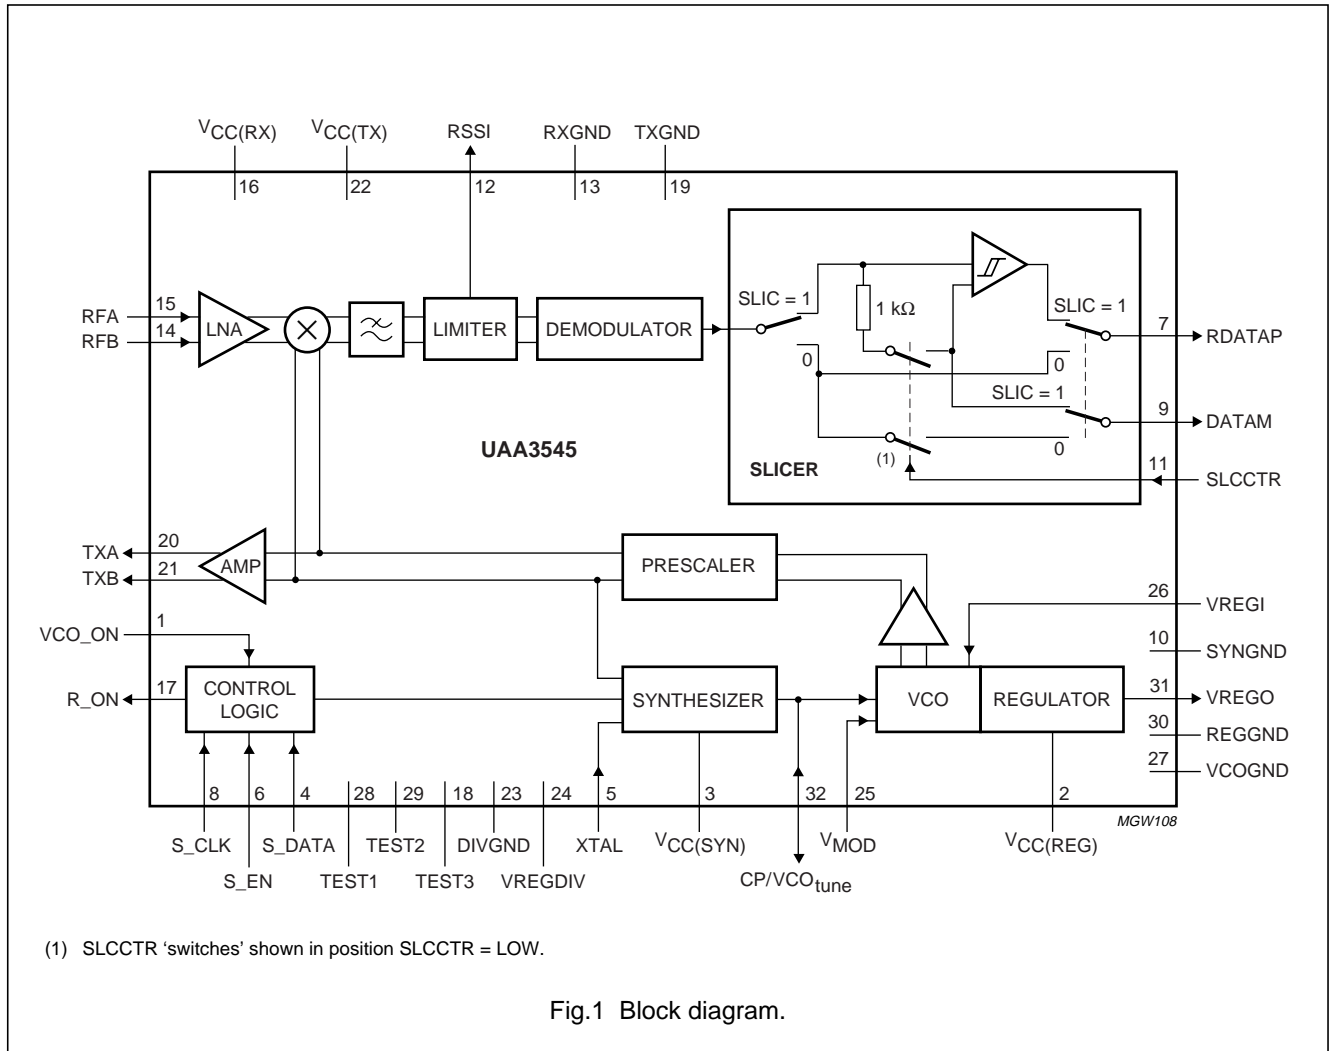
$V_{CC(RX)}$ $V_{CC(TX)}$ RSSI RXGND TXGND

16 22 12 13 19

RFA 15
RFB 14
LNA

LIMITER

DEMODULATOR

SLIC = 1

1 kΩ

SLIC = 1

0

0

SLIC = 1

0

(1)

SLICER

7 RDATAP

9 DATAM

11 SLCCTR

UAA3545

TXA 20
TXB 21
AMP

PRESCALER

26 VREGI

10 SYNGND

VCO_ON 1

CONTROL LOGIC

R_ON 17

SYNTHESIZER

VCO

REGULATOR

31 VREGO

30 REGGND

27 VCOGND

8 6 4 28 29 18 23 24 5 3 32 25 2

S_CLK S_EN S_DATA TEST1 TEST2 TEST3 DIVGND VREGDIV XTAL $V_{CC(SYN)}$ $CP/VCO_{tune}$ $V_{MOD}$ $V_{CC(REG)}$

MGW108

(1) SLCCTR ‘switches’ shown in position SLCCTR = LOW.

Fig.1 Block diagram.